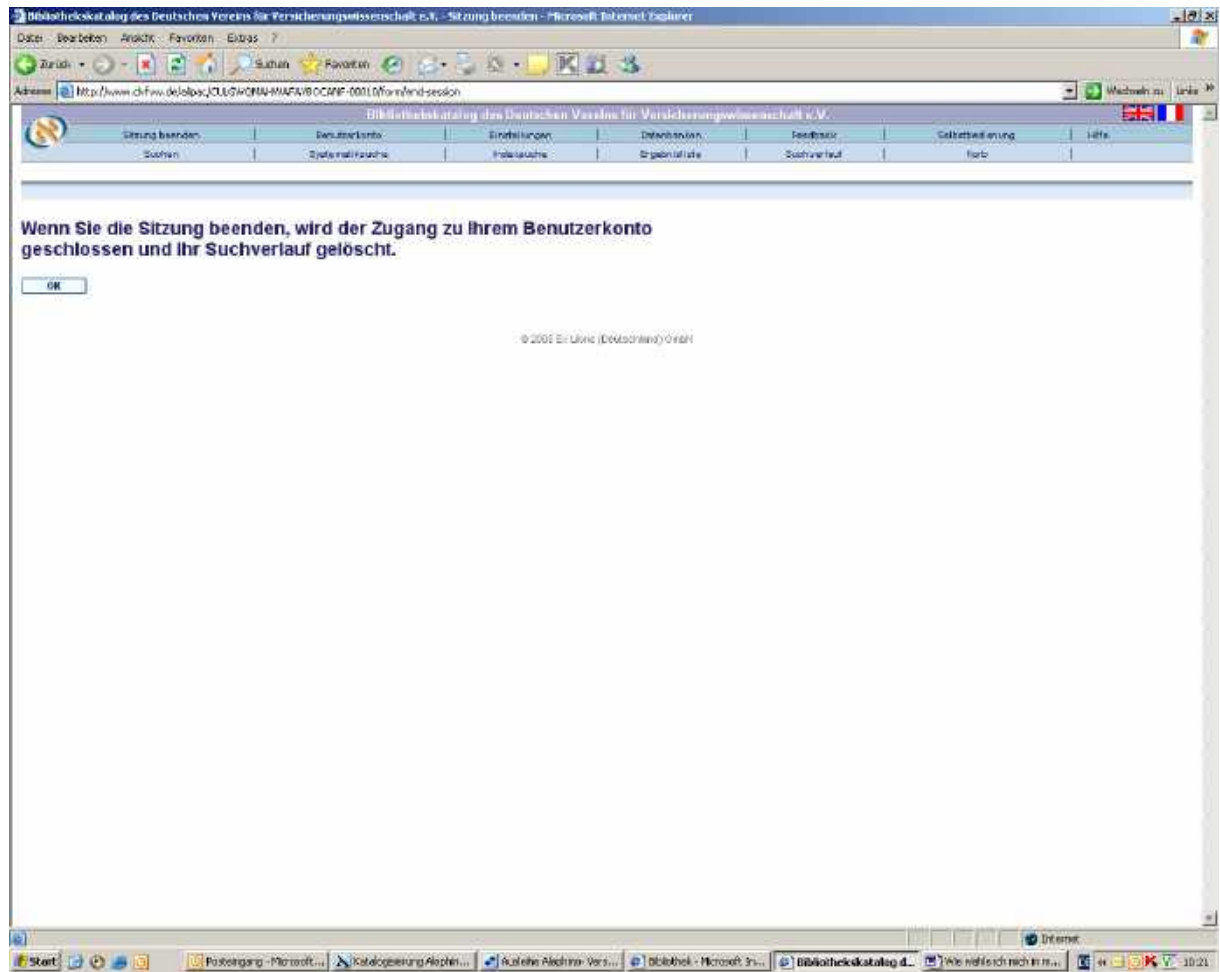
Bibliothekskatalog des Deutschen Vereins für Versicherungswissenschaft e.V. - Sitzung beenden - Microsoft Internet Explorer

Datei Bearbeiten Ansicht Favoriten Extras ?

Zurück Suchen Favoriten

Adresse http://www.dvfvw.de/alipac/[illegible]/form/end-session Wechseln zu Links

Bibliothekskatalog des Deutschen Vereins für Versicherungswissenschaft e.V.

Sitzung beenden | Benutzerkonto | Einstellungen | Datenbanken | Feedback | Selbstbedienung | Hilfe
Suchen | Systematiksuche | Indexsuche | Ergebnisliste | Suchverlauf | Korb

Wenn Sie die Sitzung beenden, wird der Zugang zu Ihrem Benutzerkonto geschlossen und Ihr Suchverlauf gelöscht.

OK

© 2005 Ex Libris (Deutschland) GmbH

Internet

Start | Posteingang - Microsoft... | Katalogisierung Aleph... | Ausleihe Aleph... | Bibliothek - Microsoft In... | Bibliothekskatalog d... | Wie wähle ich mich in m... | 10:21